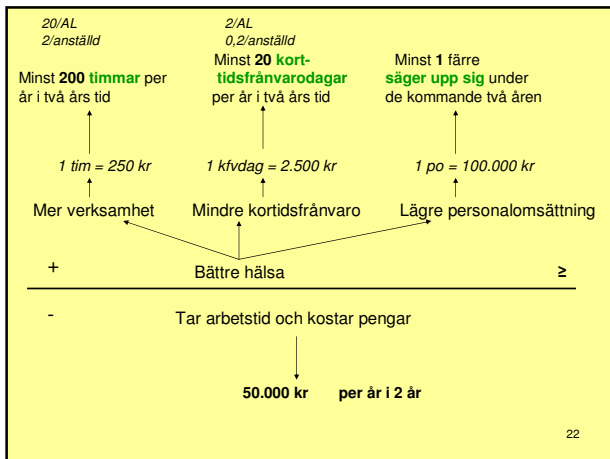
20/AL
2/anställd

2/AL
0,2/anställd

Minst 200 timmar per år i två års tid

Minst 20 korttidsfrånvarodagar per år i två års tid

Minst 1 färre säger upp sig under de kommande två åren

1 tim = 250 kr

1 kfvdag = 2.500 kr

1 po = 100.000 kr

Mer verksamhet

Mindre kortidsfrånvaro

Lägre personalomsättning

+

Bättre hälsa

≥

-

Tar arbetstid och kostar pengar

50.000 kr per år i 2 år

22